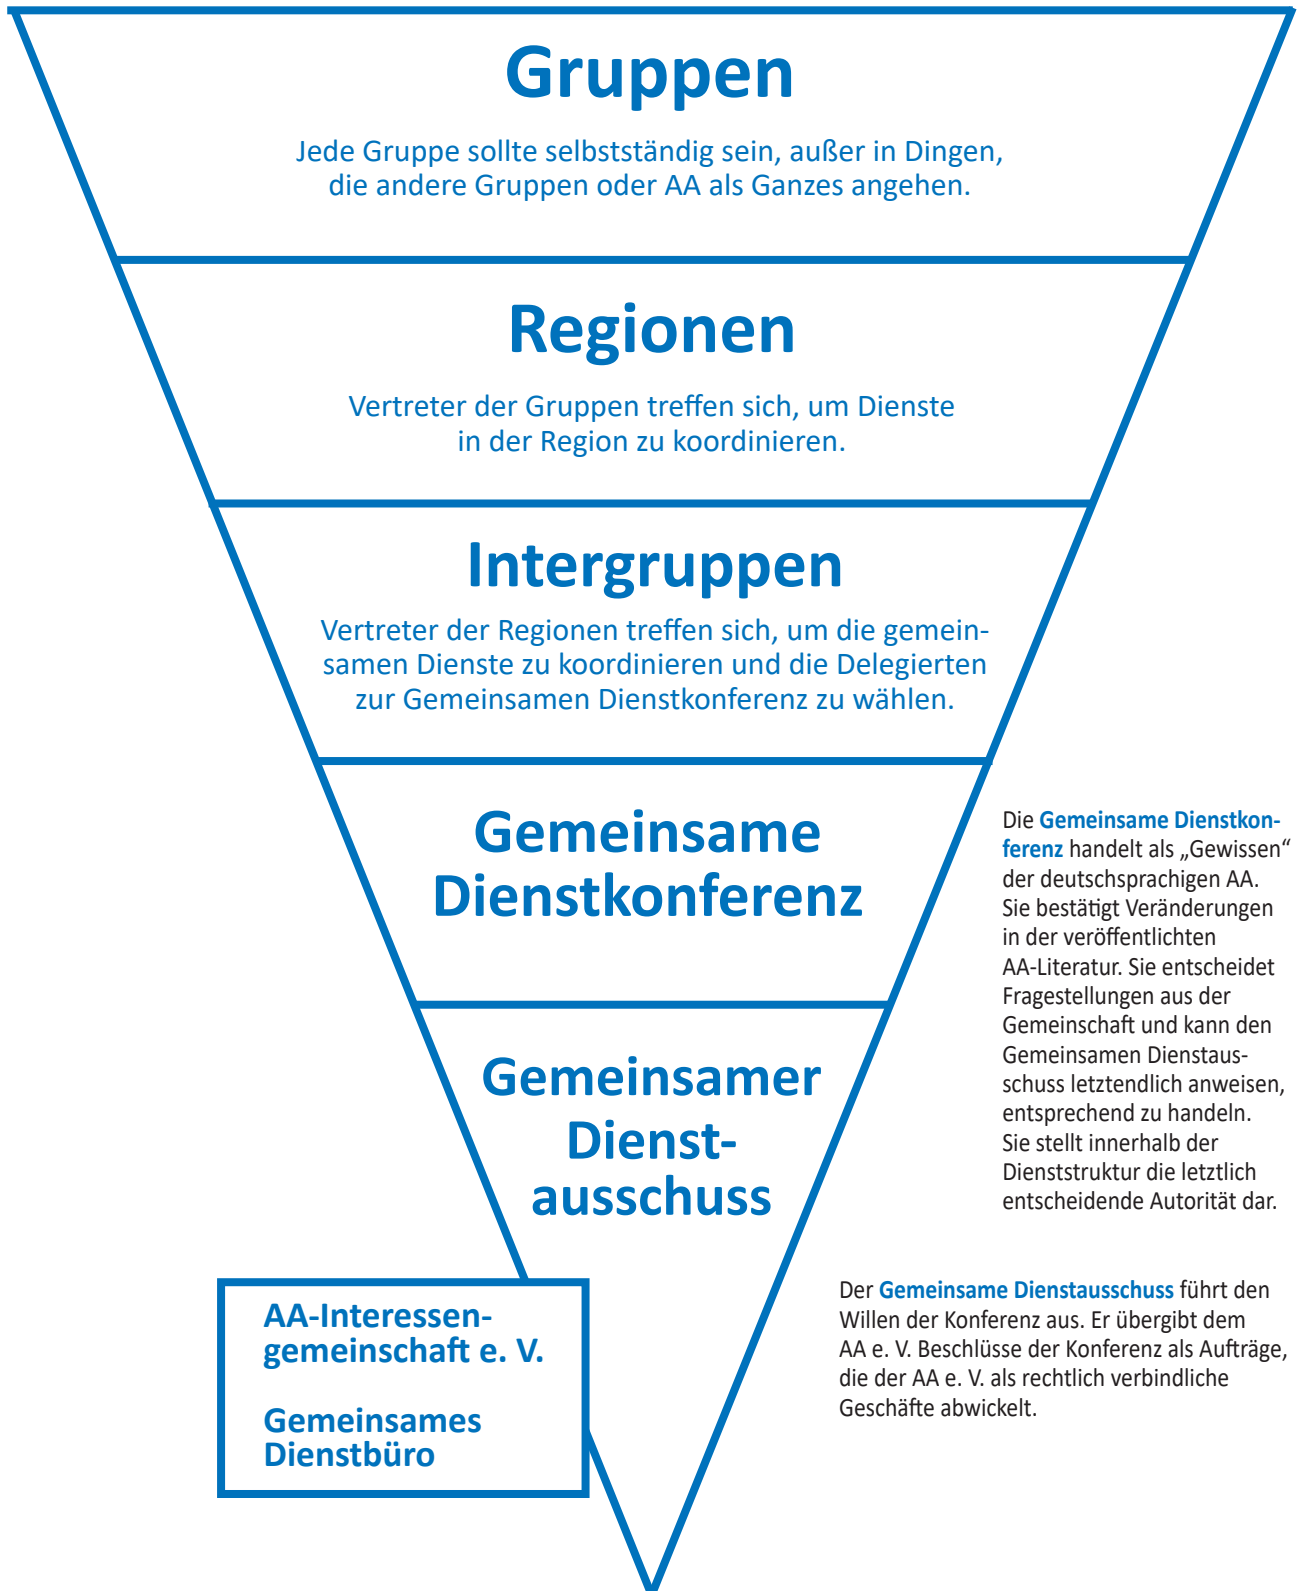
Gruppen

Jede Gruppe sollte selbstständig sein, außer in Dingen, die andere Gruppen oder AA als Ganzes angehen.

Regionen

Vertreter der Gruppen treffen sich, um Dienste in der Region zu koordinieren.

Intergruppen

Vertreter der Regionen treffen sich, um die gemeinsamen Dienste zu koordinieren und die Delegierten zur Gemeinsamen Dienstkonferenz zu wählen.

Gemeinsame Dienstkonferenz

Die Gemeinsame Dienstkonferenz handelt als „Gewissen" der deutschsprachigen AA. Sie bestätigt Veränderungen in der veröffentlichten AA-Literatur. Sie entscheidet Fragestellungen aus der Gemeinschaft und kann den Gemeinsamen Dienstausschuss letztendlich anweisen, entsprechend zu handeln. Sie stellt innerhalb der Dienststruktur die letztlich entscheidende Autorität dar.

Gemeinsamer Dienstausschuss

Der Gemeinsame Dienstausschuss führt den Willen der Konferenz aus. Er übergibt dem AA e. V. Beschlüsse der Konferenz als Aufträge, die der AA e. V. als rechtlich verbindliche Geschäfte abwickelt.

AA-Interessengemeinschaft e. V.

Gemeinsames Dienstbüro